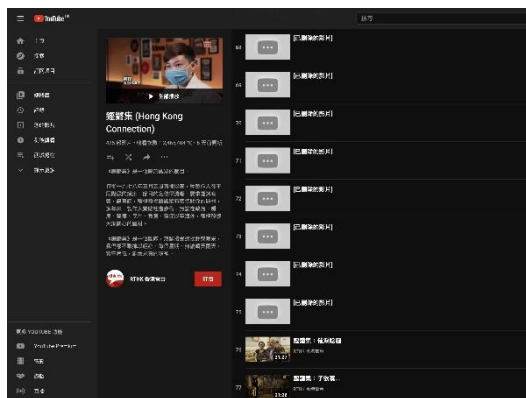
YouTube HK

搜尋

首頁
探索
訂閱內容

媒體庫
記錄
你的影片
稍後觀看
已按讚的影片
顯示更多

全部播放

鏗鏘集 (Hong Kong Connection)

RTHK 香港電台

訂閱

68 [已刪除的影片]
69 [已刪除的影片]
70 [已刪除的影片]
71 [已刪除的影片]
72 [已刪除的影片]
73 [已刪除的影片]
74 [已刪除的影片]
75 [已刪除的影片]
76 鏗鏘集：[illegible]
RTHK 香港電台
21:27
77 鏗鏘集：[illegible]
RTHK 香港電台
21:28

更多 YOUTUBE 功能
YouTube Premium
電影
遊戲
直播